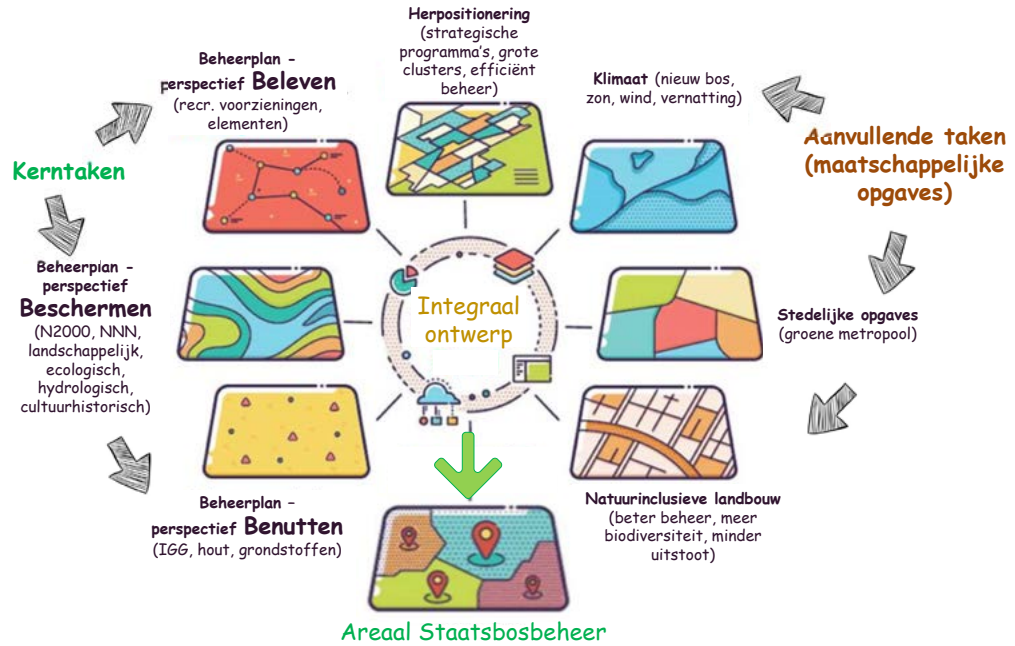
Herpositionering (strategische programma's, grote clusters, efficiënt beheer)

Beheerplan – perspectief Beleven (recr. voorzieningen, elementen)

Klimaat (nieuw bos, zon, wind, vernatting)

Kerntaken

Aanvullende taken (maatschappelijke opgaves)

Beheerplan – perspectief Beschermen (N2000, NNN, landschappelijk, ecologisch, hydrologisch, cultuurhistorisch)

Integraal ontwerp

Stedelijke opgaves (groene metropool)

Beheerplan – perspectief Benutten (IGG, hout, grondstoffen)

Natuurinclusieve landbouw (beter beheer, meer biodiversiteit, minder uitstoot)

Areaal Staatsbosbeheer